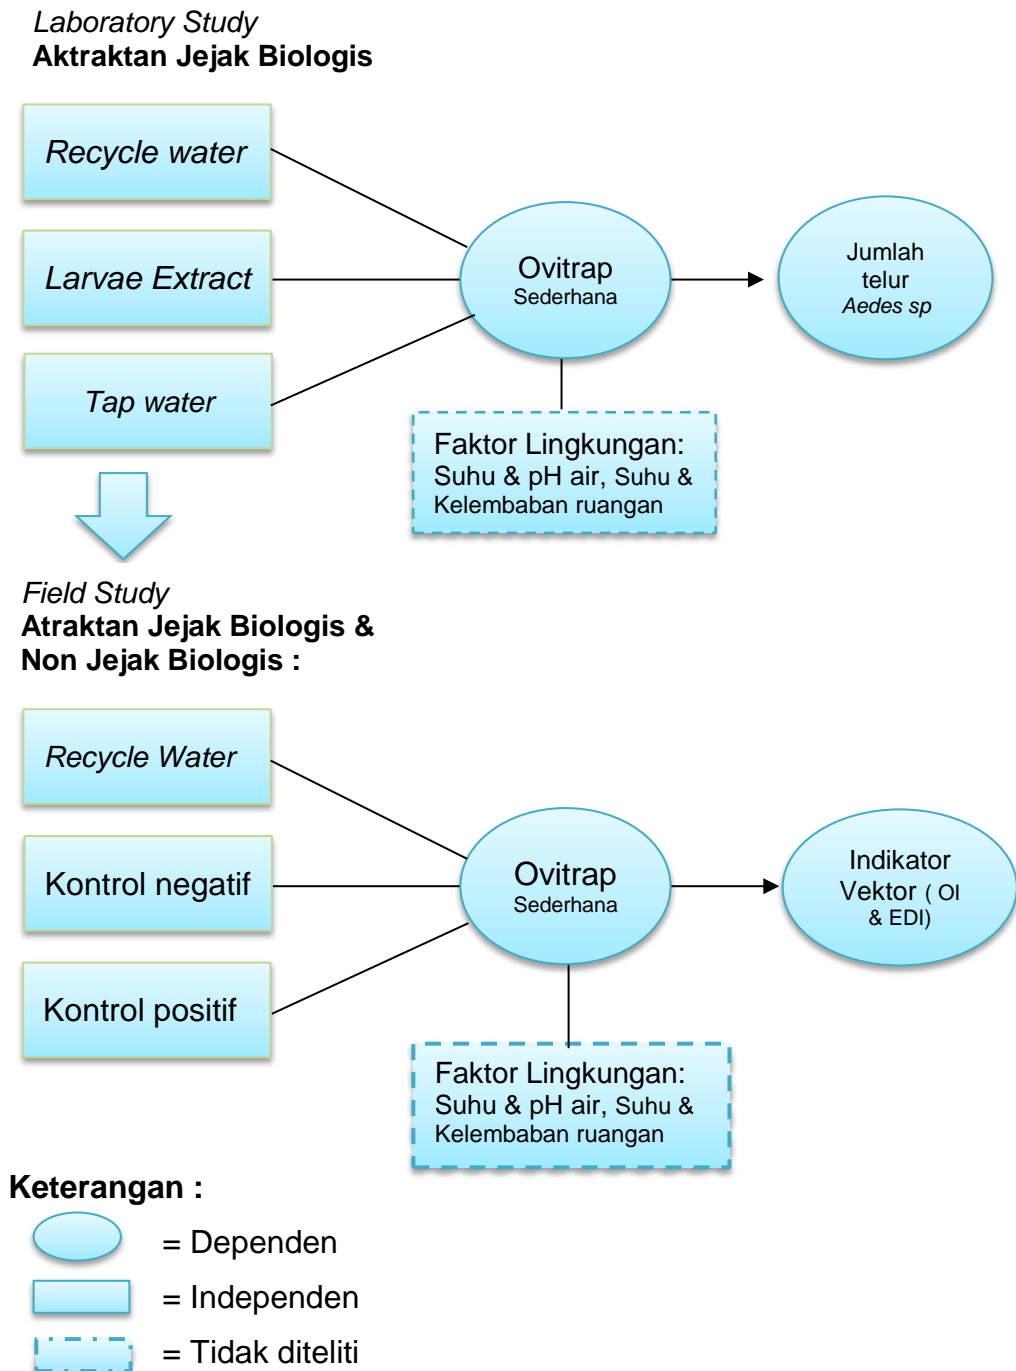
Laboratory Study
Aktraktan Jejak Biologis

Recycle water

Larvae Extract

Tap water

Ovitrap
Sederhana

Jumlah telur Aedes sp

Faktor Lingkungan:
Suhu & pH air, Suhu & Kelembaban ruangan

Field Study
Atraktan Jejak Biologis & Non Jejak Biologis :

Recycle Water

Kontrol negatif

Kontrol positif

Ovitrap
Sederhana

Indikator Vektor ( OI & EDI)

Faktor Lingkungan:
Suhu & pH air, Suhu & Kelembaban ruangan

Keterangan :
= Dependen
= Independen
= Tidak diteliti